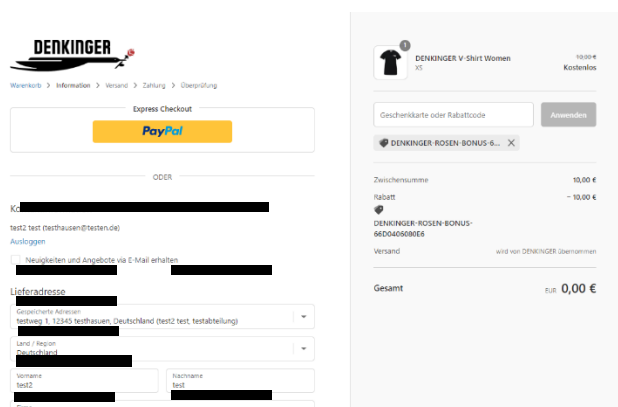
DENKINGER

Warenkorb > Information > Versand > Zahlung > Überprüfung

Express Checkout

PayPal

ODER

Ko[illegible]

test2 test (testhausen@testen.de)

Ausloggen

Neuigkeiten und Angebote via E-Mail erhalten

Lieferadresse

Gespeicherte Adressen
testweg 1, 12345 testhausen, Deutschland (test2 test, testabteilung)

Land / Region
Deutschland

Vorname
test2

Nachname
test

1

DENKINGER V-Shirt Women
XS

~~10,00 €~~
Kostenlos

Geschenkkarte oder Rabattcode

Anwenden

DENKINGER-ROSEN-BONUS-6...

Zwischensumme 10,00 €

Rabatt − 10,00 €

DENKINGER-ROSEN-BONUS-66D0406080E6

Versand wird von DENKINGER übernommen

Gesamt EUR 0,00 €